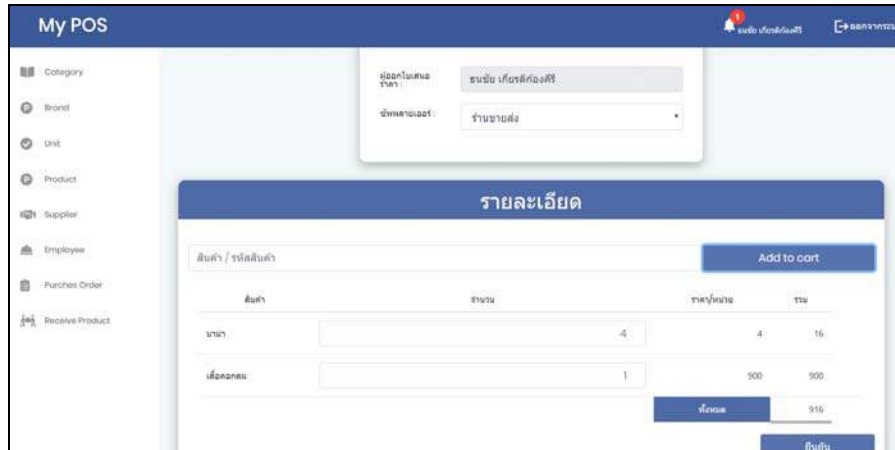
My POS

1 ธนชัย เกียรติก้องศิริ

ออกจากระบบ

Category

Brand

Unit

Product

Supplier

Employee

Purches Order

Receive Product

ผู้ออกใบเสนอราคา :

ธนชัย เกียรติก้องศิริ

ซัพพลายเออร์ :

ร้านขายส่ง

รายละเอียด

สินค้า / รหัสสินค้า

Add to cart

| สินค้า | จำนวน | ราคา/หน่วย | รวม |
|---|---|---|---|
| ปากกา | 4 | 4 | 16 |
| เสื้อคอกลม | 1 | 900 | 900 |
| | | ทั้งหมด | 916 |

บันทึก